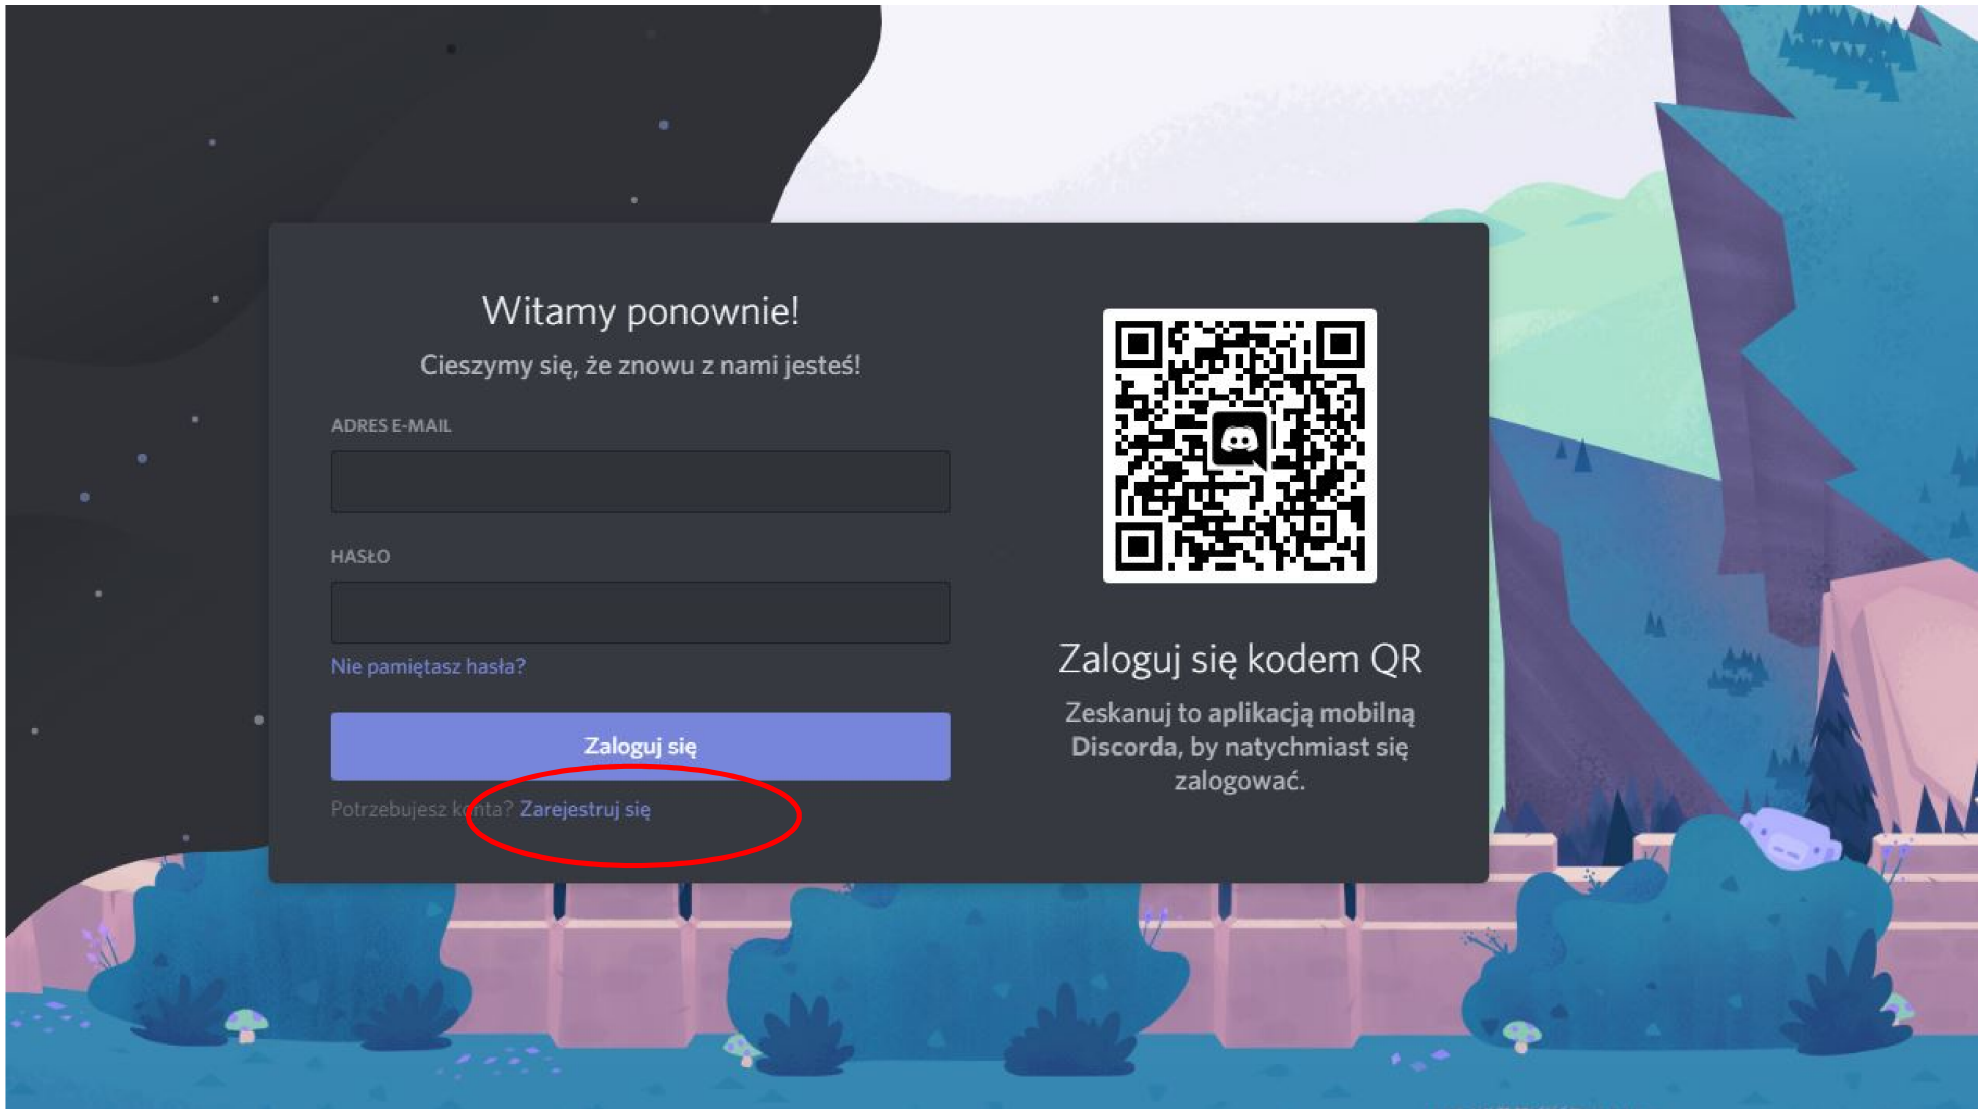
Witamy ponownie!

Cieszymy się, że znowu z nami jesteś!

ADRES E-MAIL

HASŁO

Nie pamiętasz hasła?

Zaloguj się

Potrzebujesz konta? Zarejestruj się

Zaloguj się kodem QR

Zeskanuj to aplikacją mobilną Discorda, by natychmiast się zalogować.